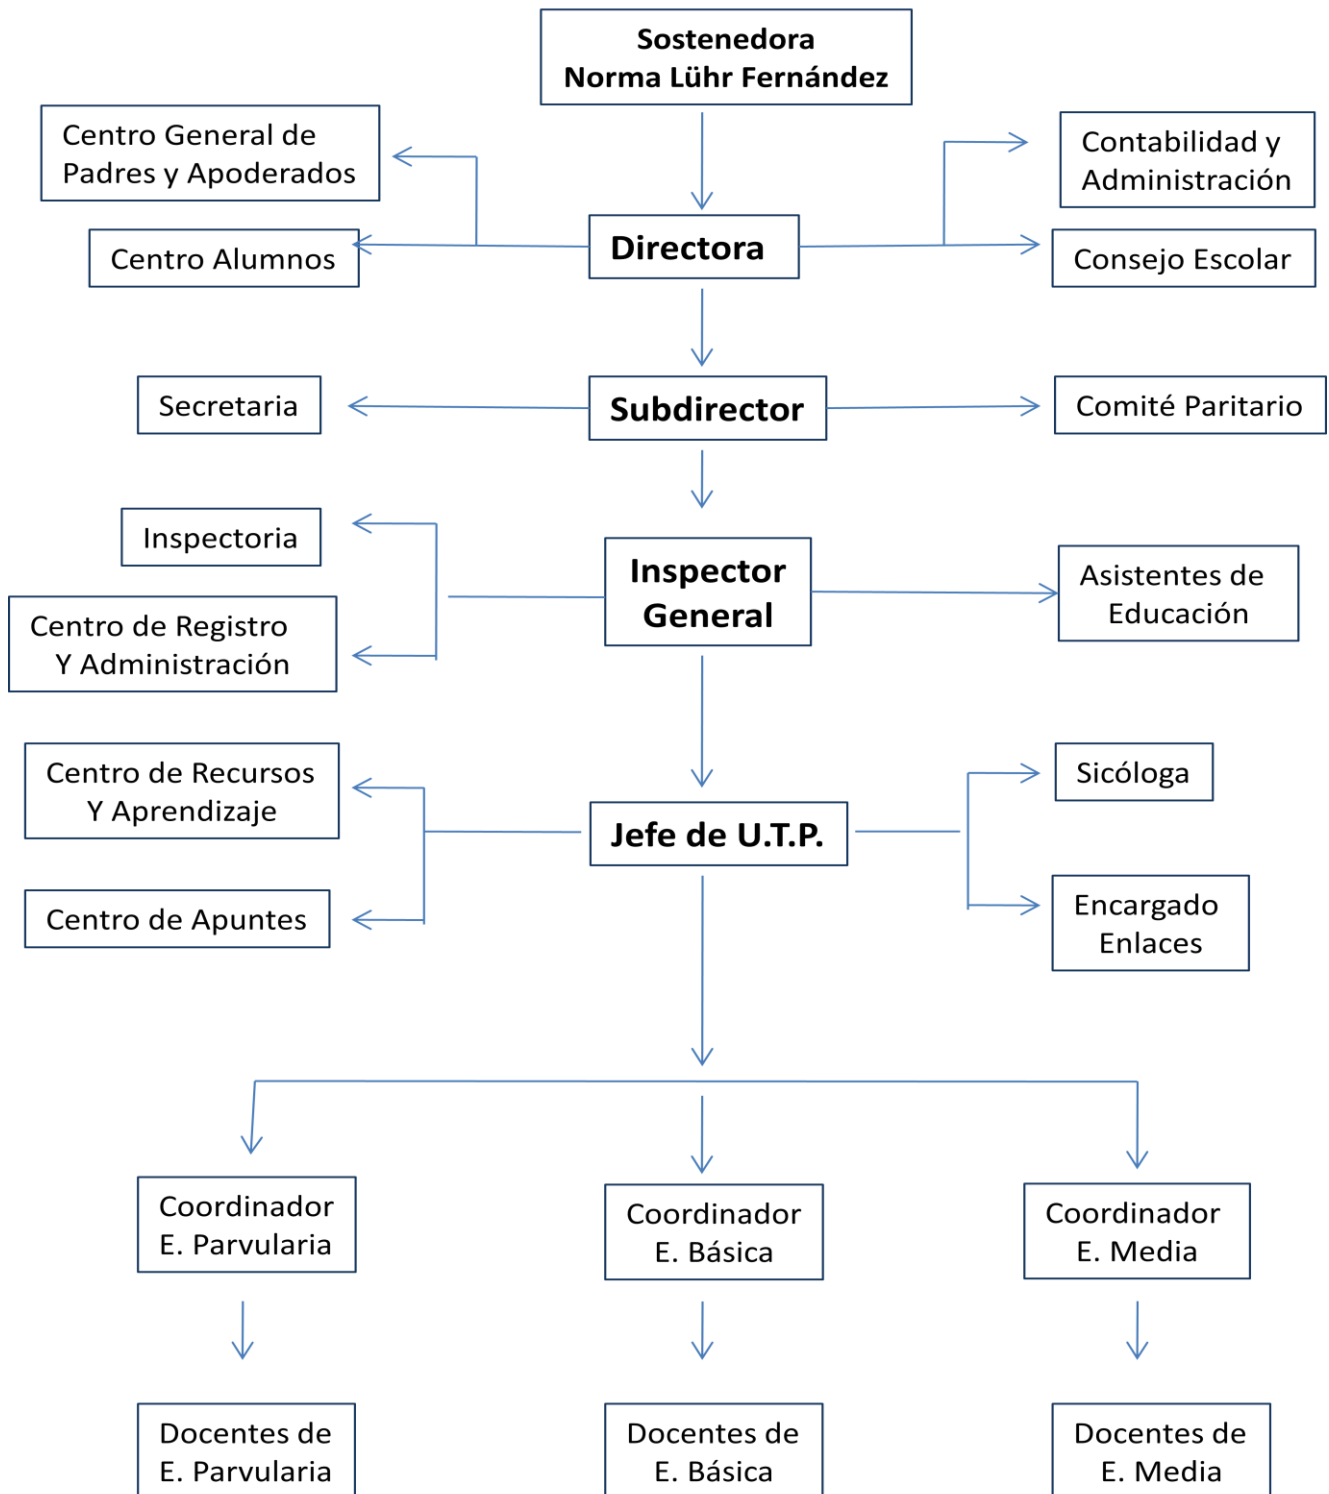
Sostenedora
Norma Lühr Fernández

Centro General de Padres y Apoderados

Centro Alumnos

Directora

Contabilidad y Administración

Consejo Escolar

Secretaria

Subdirector

Comité Paritario

Inspectoria

Centro de Registro Y Administración

Inspector General

Asistentes de Educación

Centro de Recursos Y Aprendizaje

Centro de Apuntes

Jefe de U.T.P.

Sicóloga

Encargado Enlaces

Coordinador E. Parvularia

Coordinador E. Básica

Coordinador E. Media

Docentes de E. Parvularia

Docentes de E. Básica

Docentes de E. Media